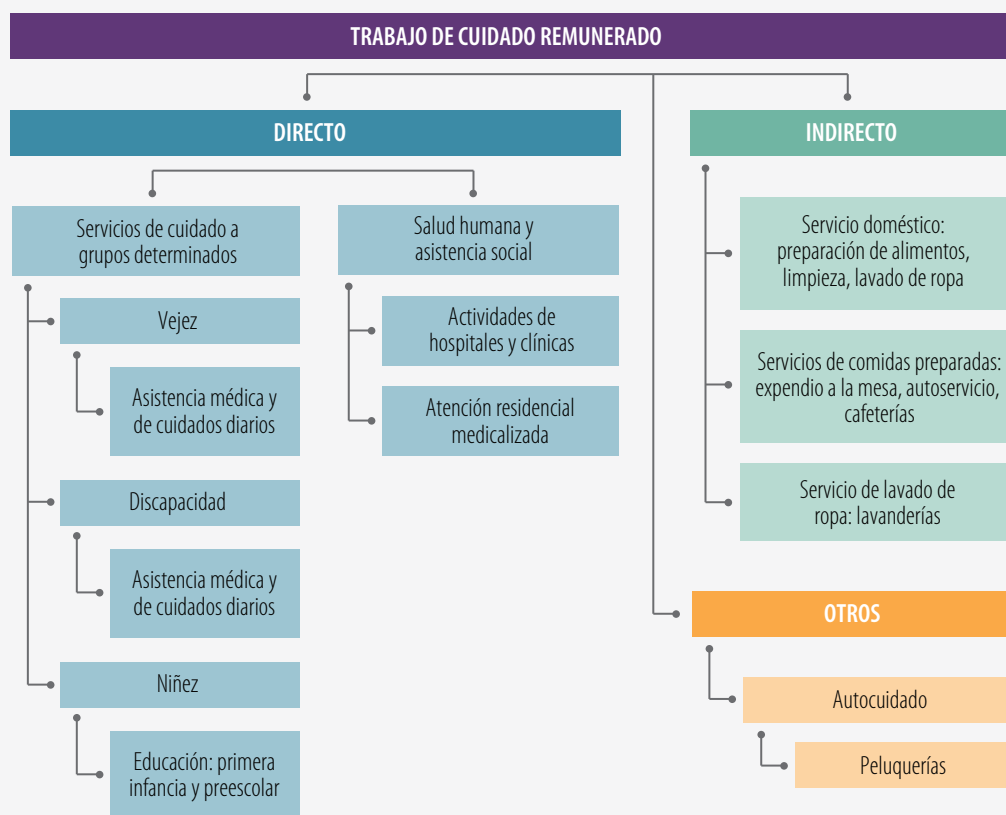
TRABAJO DE CUIDADO REMUNERADO

DIRECTO

Servicios de cuidado a grupos determinados

Vejez

Asistencia médica y de cuidados diarios

Discapacidad

Asistencia médica y de cuidados diarios

Niñez

Educación: primera infancia y preescolar

Salud humana y asistencia social

Actividades de hospitales y clínicas

Atención residencial medicalizada

INDIRECTO

Servicio doméstico: preparación de alimentos, limpieza, lavado de ropa

Servicios de comidas preparadas: expendio a la mesa, autoservicio, cafeterías

Servicio de lavado de ropa: lavanderías

OTROS

Autocuidado

Peluquerías